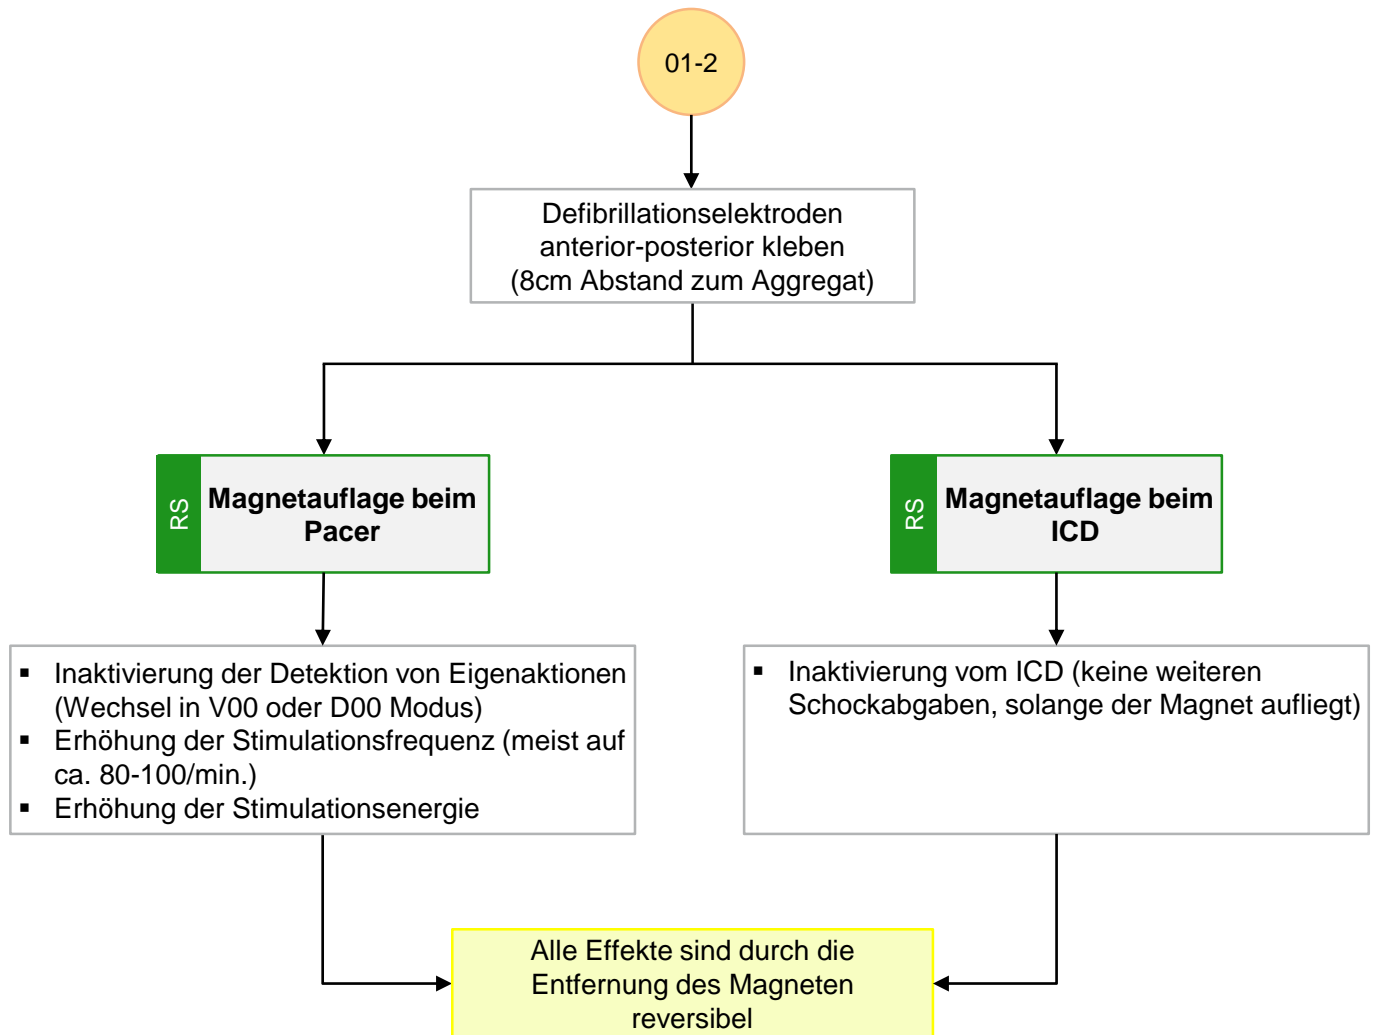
01-2

Defibrillationselektroden anterior-posterior kleben (8cm Abstand zum Aggregat)

RS

Magnetauflage beim Pacer

RS

Magnetauflage beim ICD

- Inaktivierung der Detektion von Eigenaktionen (Wechsel in V00 oder D00 Modus)
- Erhöhung der Stimulationsfrequenz (meist auf ca. 80-100/min.)
- Erhöhung der Stimulationsenergie

- Inaktivierung vom ICD (keine weiteren Schockabgaben, solange der Magnet aufliegt)

Alle Effekte sind durch die Entfernung des Magneten reversibel